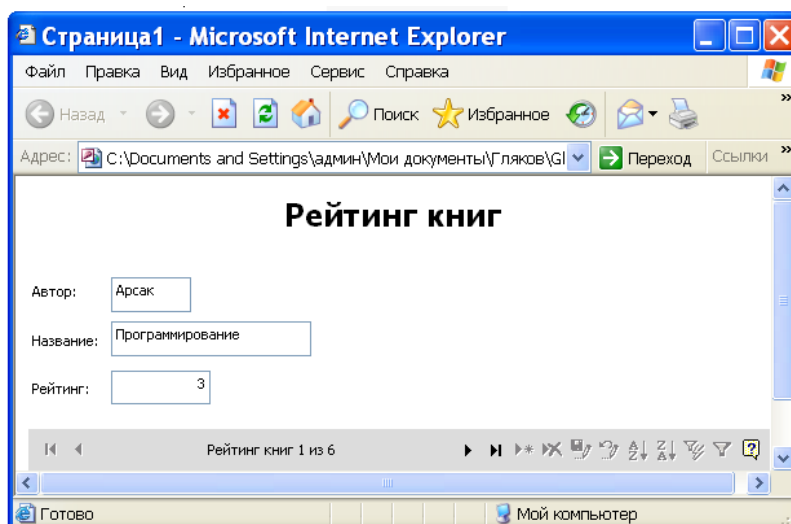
Страница1 - Microsoft Internet Explorer

Файл Правка Вид Избранное Сервис Справка

Назад Поиск Избранное

Адрес: C:\Documents and Settings\админ\Мои документы\Гляков\Gl Переход Ссылки

Рейтинг книг

Автор: Арсак

Название: Программирование

Рейтинг: 3

Рейтинг книг 1 из 6

Готово

Мой компьютер